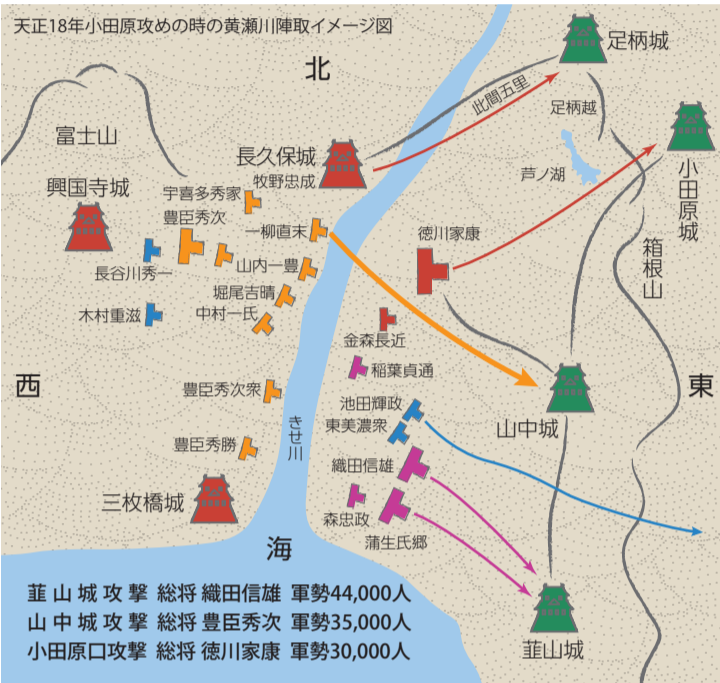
天正18年小田原攻めの時の黄瀬川陣取イメージ図

北

足柄城

比間五里

足柄越

小田原城

富士山

長久保城

牧野忠成

宇喜多秀家

興国寺城

豊臣秀次

芦ノ湖

一柳直末

徳川家康

箱根山

長谷川秀一

山内一豊

堀尾吉晴

中村一氏

木村重滋

金森長近

稲葉貞通

西

豊臣秀次衆

東

池田輝政

山中城

東美濃衆

きせ川

豊臣秀勝

織田信雄

三枚橋城

森忠政

蒲生氏郷

海

韮山城

韮山城攻撃　総将 織田信雄　軍勢44,000人
山中城攻撃　総将 豊臣秀次　軍勢35,000人
小田原口攻撃　総将 徳川家康　軍勢30,000人